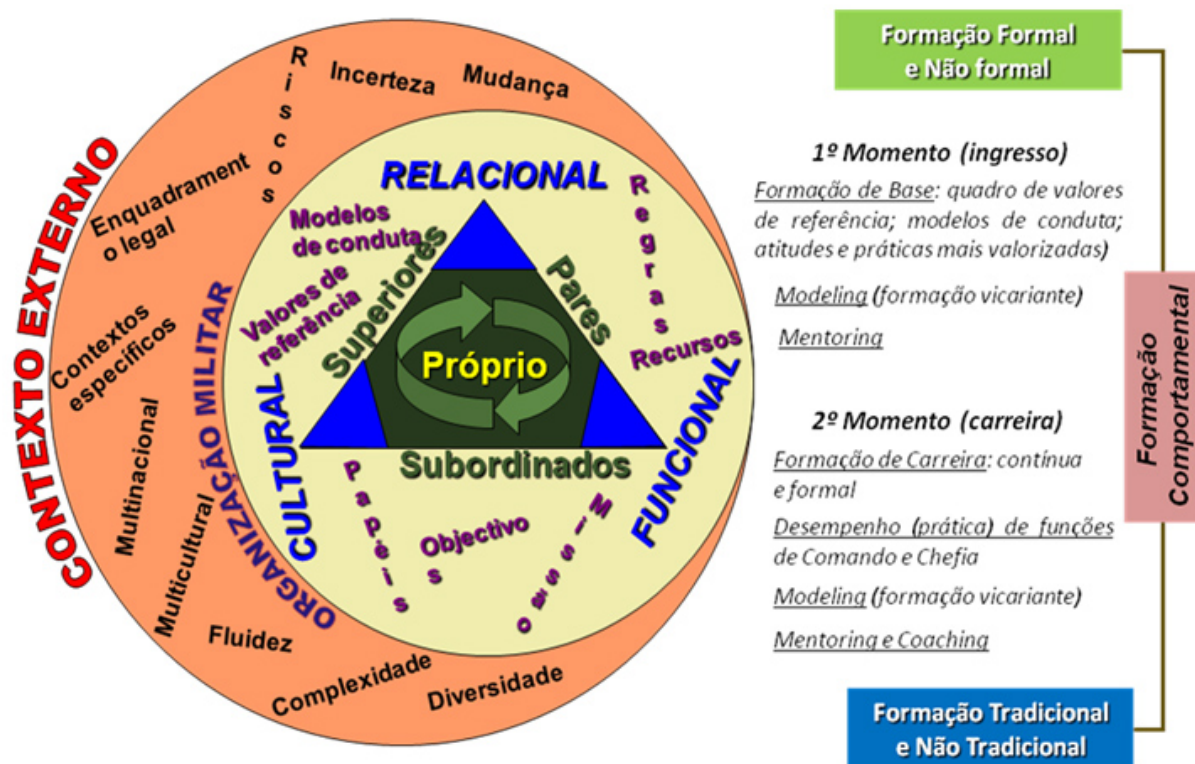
CONTEXTO EXTERNO

Riscos

Incerteza

Mudança

Enquadramento legal

Contextos específicos

Multinacional

Multicultural

Fluidez

Complexidade

Diversidade

ORGANIZAÇÃO MILITAR

RELACIONAL

CULTURAL

FUNCIONAL

Modelos de conduta

Valores de referência

Regras

Recursos

Papéis

Objectivos

Missão

Superiores

Pares

Subordinados

Próprio

Formação Formal e Não formal

1º Momento (ingresso)

Formação de Base: quadro de valores de referência; modelos de conduta; atitudes e práticas mais valorizadas)

Modeling (formação vicariante)

Mentoring

2º Momento (carreira)

Formação de Carreira: contínua e formal

Desempenho (prática) de funções de Comando e Chefia

Modeling (formação vicariante)

Mentoring e Coaching

Formação Comportamental

Formação Tradicional e Não Tradicional